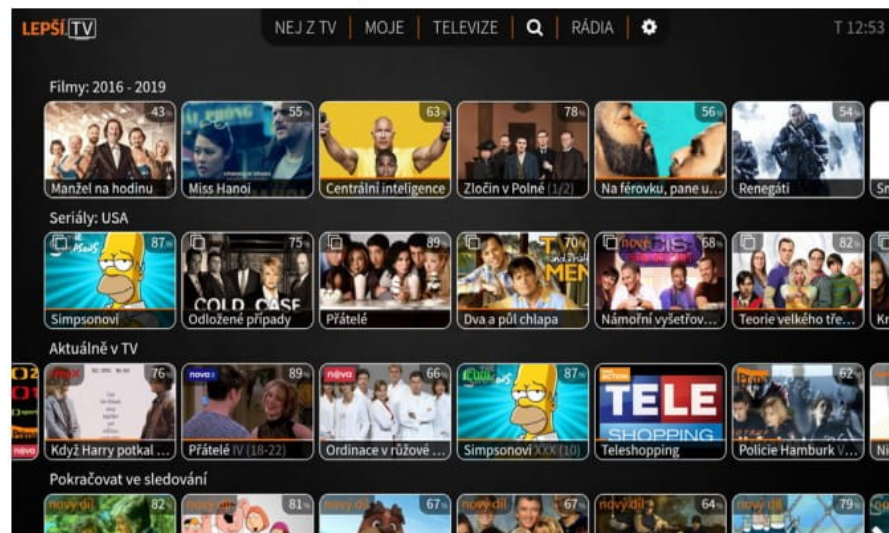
LEPŠÍ.TV

NEJ Z TV | MOJE | TELEVIZE | RÁDIA

T 12:53

Filmy: 2016 - 2019

43% Manžel na hodinu
55% Miss Hanoi
63% Centrální inteligence
78% Zločin v Polné (1/2)
56% Na férovku, pane u...
54% Renegáti

Seriály: USA

87% Simpsonovi
75% Odložené případy
89% Přátelé
70% Dva a půl chlapa
68% Námořní vyšetřov...
82% Teorie velkého tře...

Aktuálně v TV

76% Když Harry potkal ...
89% Přátelé IV (18-22)
66% Ordinace v růžové ...
87% Simpsonovi XXX (10)
TELE SHOPPING Teleshopping
62% Policie Hamburk V...

Pokračovat ve sledování

nový díl 82%
nový díl 81%
nový díl 67%
nový díl 67%
nový díl 64%
nový díl 79%